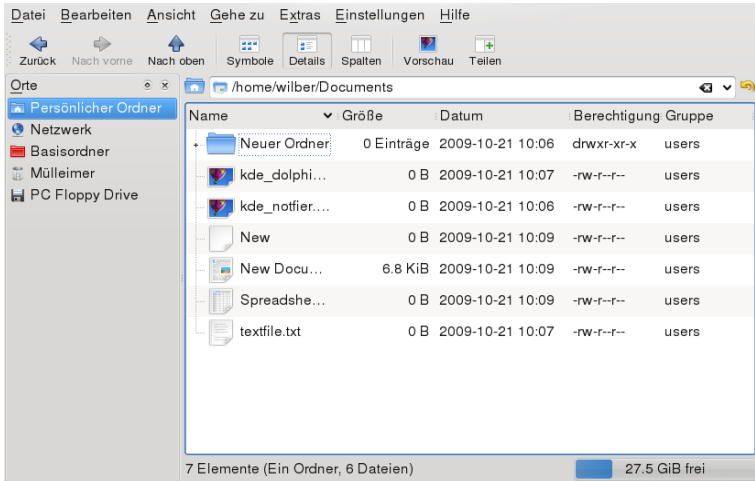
Datei Bearbeiten Ansicht Gehe zu Extras Einstellungen Hilfe

Zurück Nach vorne Nach oben Symbole Details Spalten Vorschau Teilen

Orte

Persönlicher Ordner
Netzwerk
Basisordner
Mülleimer
PC Floppy Drive

/home/wilber/Documents

| Name | Größe | Datum | Berechtigung | Gruppe |
|---|---|---|---|---|
| Neuer Ordner | 0 Einträge | 2009-10-21 10:06 | drwxr-xr-x | users |
| kde_dolphi... | 0 B | 2009-10-21 10:07 | -rw-r--r-- | users |
| kde_notfier.... | 0 B | 2009-10-21 10:06 | -rw-r--r-- | users |
| New | 0 B | 2009-10-21 10:09 | -rw-r--r-- | users |
| New Docu... | 6.8 KiB | 2009-10-21 10:09 | -rw-r--r-- | users |
| Spreadshe... | 0 B | 2009-10-21 10:09 | -rw-r--r-- | users |
| textfile.txt | 0 B | 2009-10-21 10:07 | -rw-r--r-- | users |

7 Elemente (Ein Ordner, 6 Dateien)

27.5 GiB frei